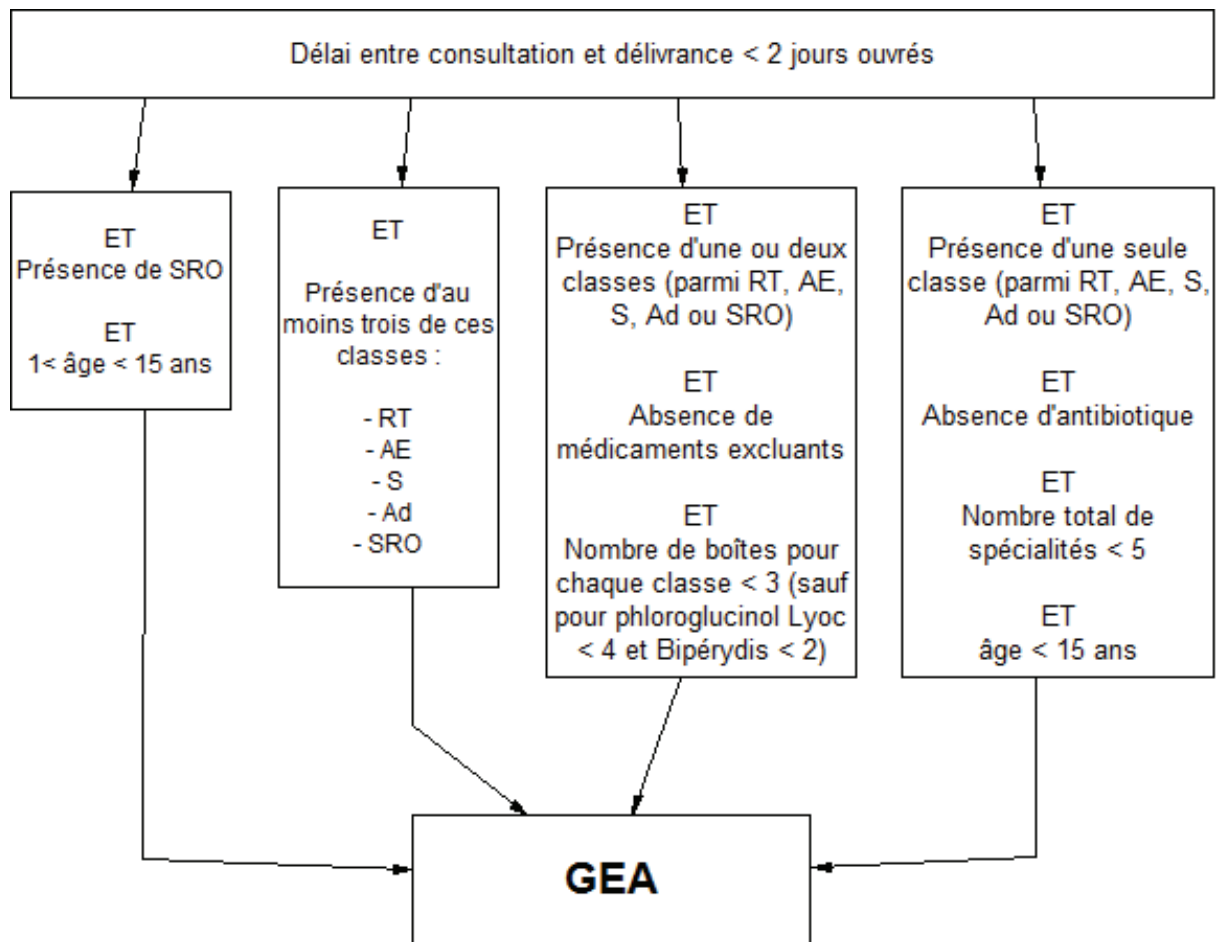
Délai entre consultation et délivrance < 2 jours ouvrés

ET
Présence de SRO

ET
1< âge < 15 ans

ET

Présence d'au moins trois de ces classes :

- RT
- AE
- S
- Ad
- SRO

ET
Présence d'une ou deux classes (parmi RT, AE, S, Ad ou SRO)

ET
Absence de médicaments excluants

ET
Nombre de boîtes pour chaque classe < 3 (sauf pour phloroglucinol Lyoc < 4 et Bipérydis < 2)

ET
Présence d'une seule classe (parmi RT, AE, S, Ad ou SRO)

ET
Absence d'antibiotique

ET
Nombre total de spécialités < 5

ET
âge < 15 ans

GEA